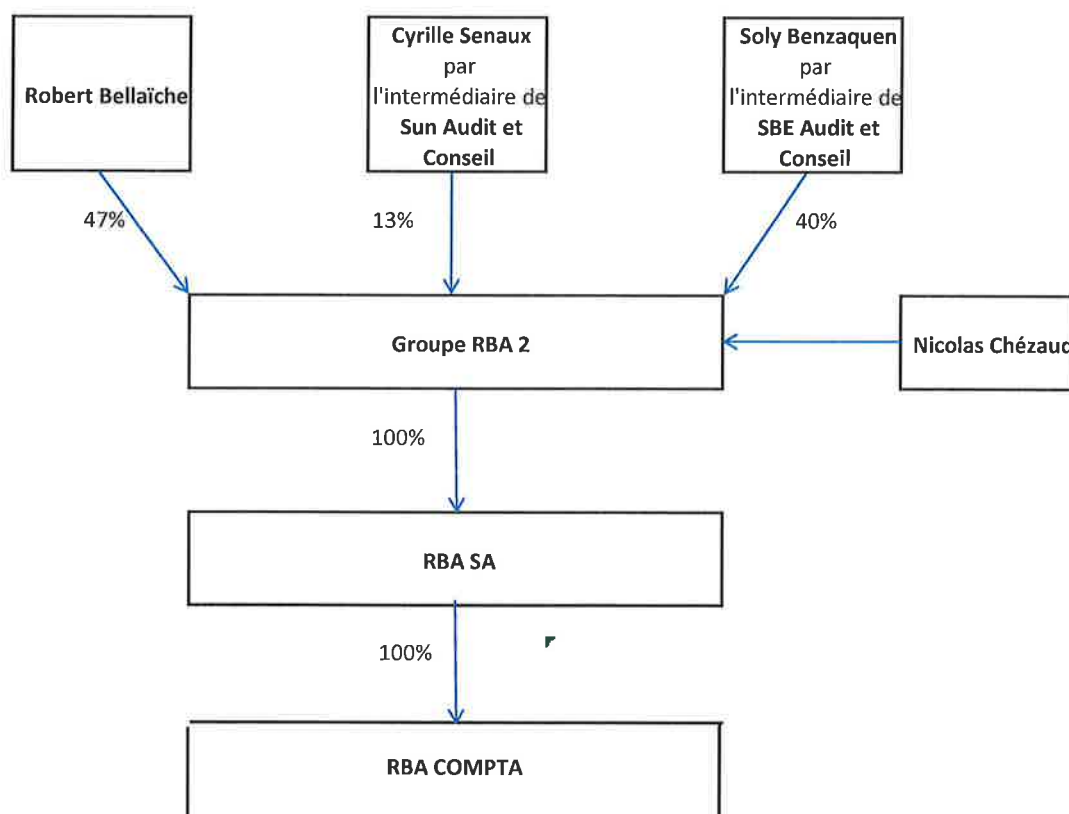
Robert Bellaïche

Cyrille Senaux par l'intermédiaire de Sun Audit et Conseil

Soly Benzaquen par l'intermédiaire de SBE Audit et Conseil

47%

13%

40%

Groupe RBA 2

Nicolas Chézaud

100%

RBA SA

100%

RBA COMPTA